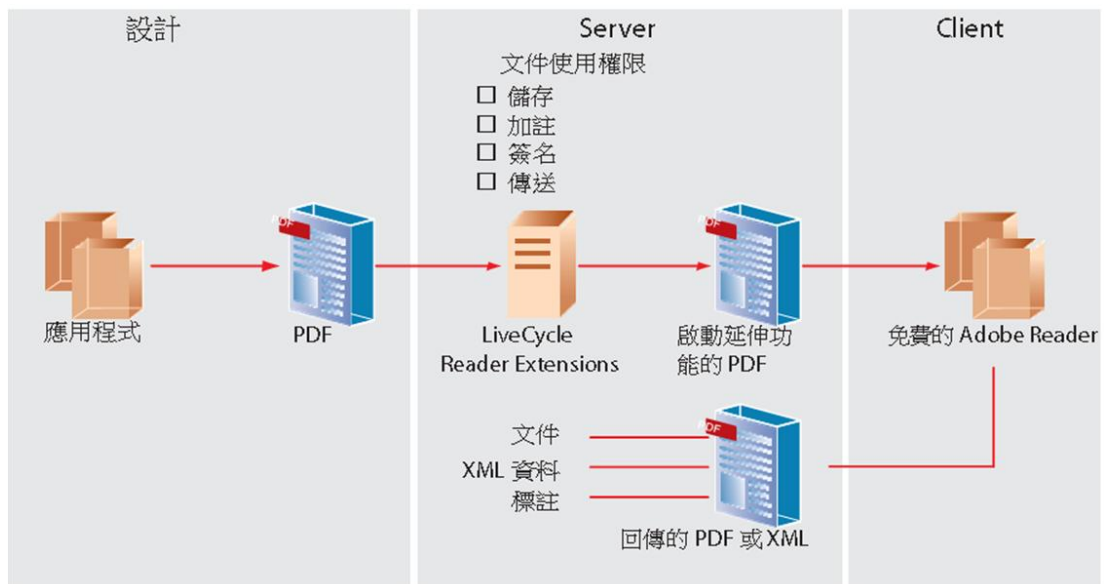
設計

Server

Client

文件使用權限
☐ 儲存
☐ 加註
☐ 簽名
☐ 傳送

PDF

PDF

PDF

應用程式

PDF

LiveCycle Reader Extensions

啟動延伸功能的 PDF

免費的 Adobe Reader

文件
XML 資料
標註

回傳的 PDF 或 XML